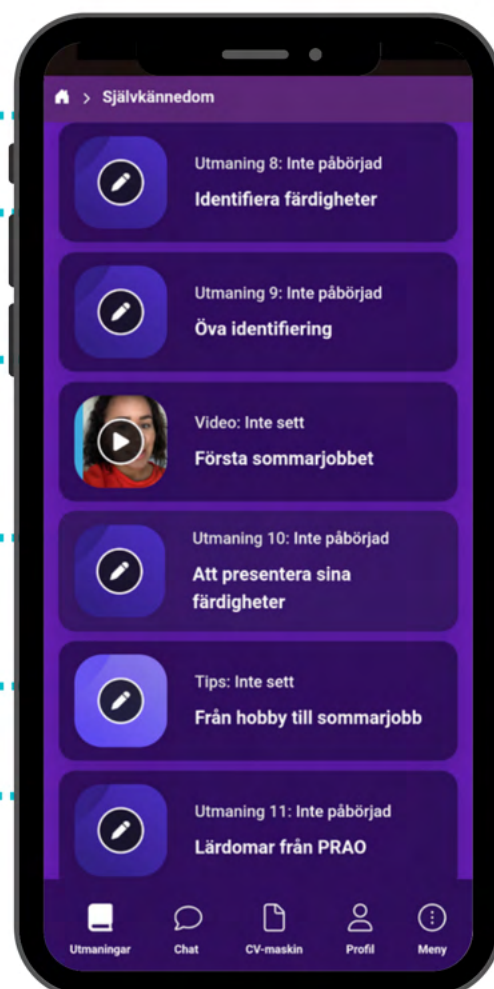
> Självkännedom

Utmaning 8: Inte påbörjad
Identifiera färdigheter

Utmaning 9: Inte påbörjad
Öva identifiering

Video: Inte sett
Första sommarjobbet

Utmaning 10: Inte påbörjad
Att presentera sina färdigheter

Tips: Inte sett
Från hobby till sommarjobb

Utmaning 11: Inte påbörjad
Lärdomar från PRAO

Utmaningar
Chat
CV-maskin
Profil
Meny